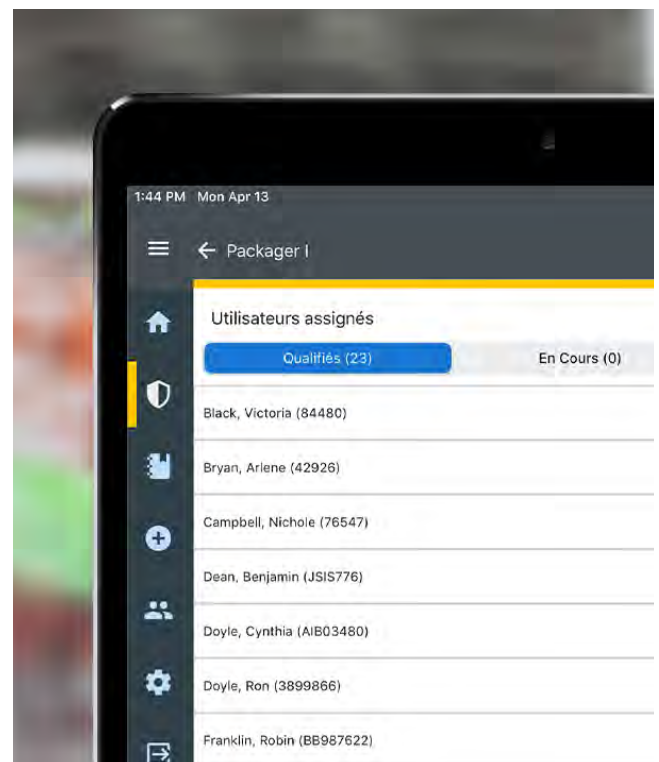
1:44 PM Mon Apr 13

Packager I

Utilisateurs assignés

Qualifiés (23)

En Cours (0)

Black, Victoria (84480)

Bryan, Arlene (42926)

Campbell, Nichole (76547)

Dean, Benjamin (JSIS776)

Doyle, Cynthia (AIB03480)

Doyle, Ron (3899866)

Franklin, Robin (BB987622)